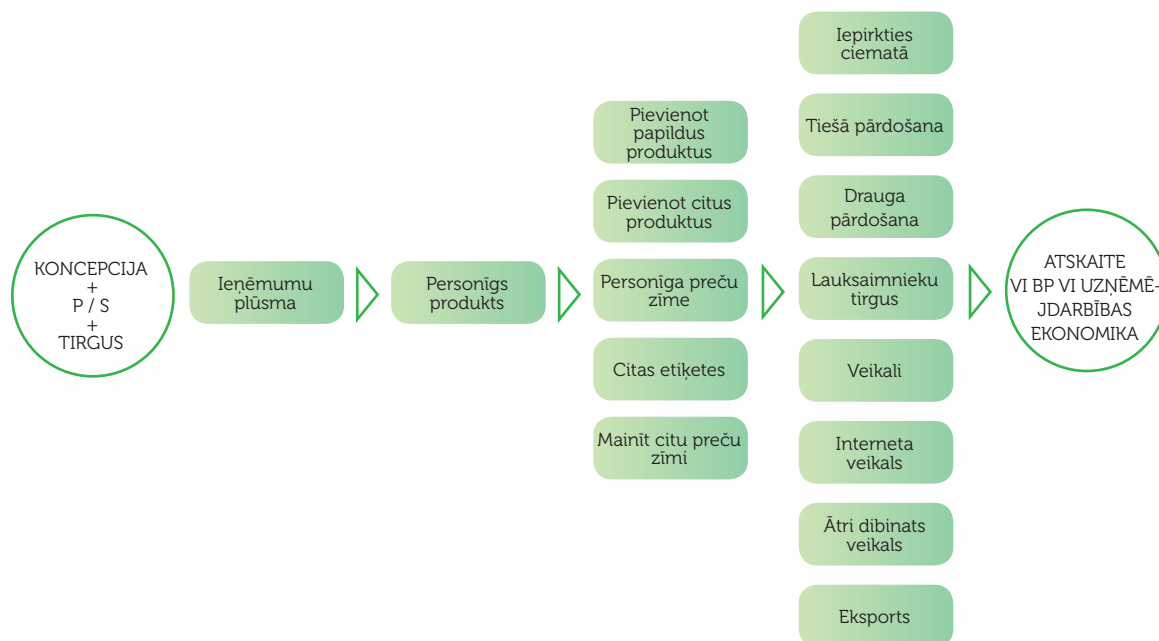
KONCEPCIJA
+
P / S
+
TIRGUS

Ieņēmumu plūsma

Personīgs produkts

Pievienot papildus produktus

Pievienot citus produktus

Personīga preču zīme

Citas etiķetes

Mainīt citu preču zīmi

Iepirkties ciematā

Tiešā pārdošana

Drauga pārdošana

Lauksaimnieku tirgus

Veikali

Interneta veikals

Ātri dibināts veikals

Eksports

ATSKAITE
VI BP VI UZŅĒMĒJDARBĪBAS
EKONOMIKA